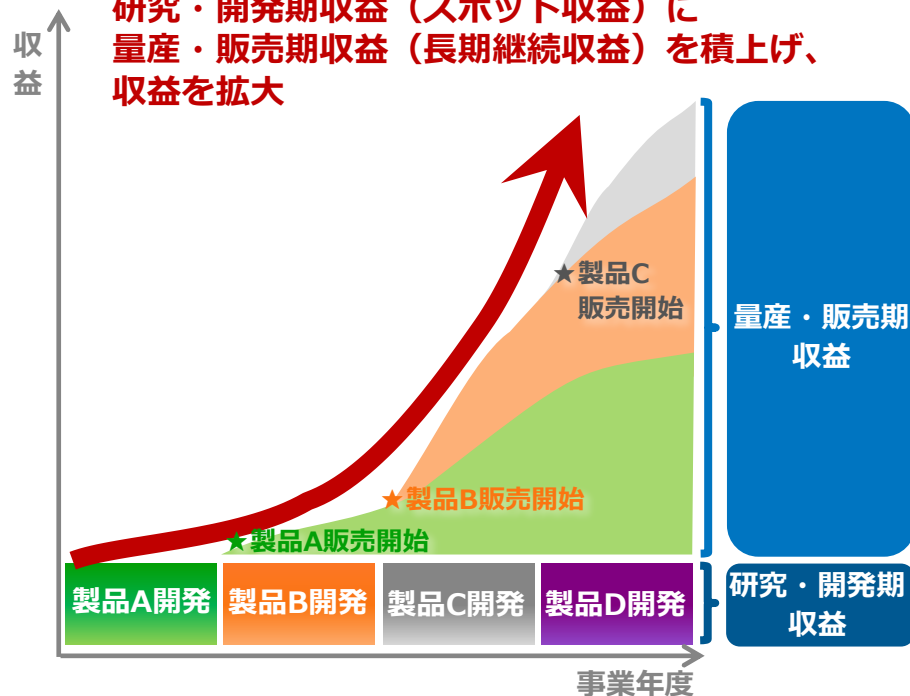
研究・開発期収益（スポット収益）に
量産・販売期収益（長期継続収益）を積上げ、
収益を拡大

収益

★製品C
販売開始

★製品B販売開始

★製品A販売開始

量産・販売期
収益

製品A開発

製品B開発

製品C開発

製品D開発

研究・開発期
収益

事業年度